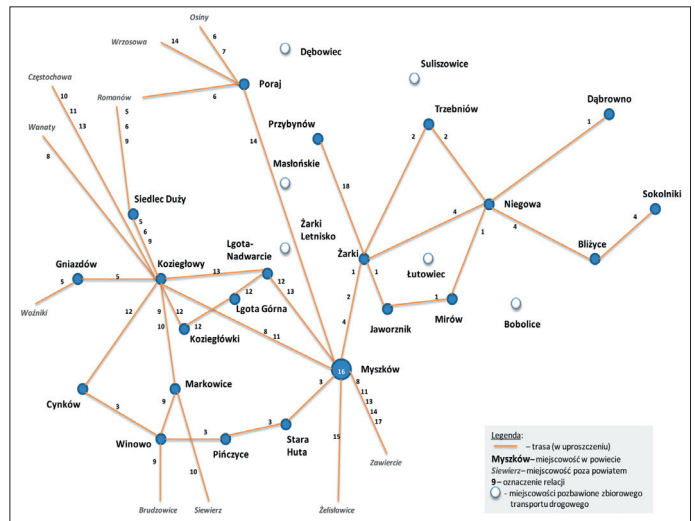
Osiny
6
7
Wrzosowa
14
Dębowiec
Poraj
6
Romanów
5
6
9
Częstochowa
10
11
13
Wanaty
8
Suliszowice
Trzebniów
2
2
Dąbrowno
1
Przybynów
14
Masłońskie
18
Siedlec Duży
5
6
9
Żarki Letnisko
Niegowa
4
4
1
Sokolniki
4
Lgota-Nadwarcie
Gniazdów
5
5
Koziegłowy
13
12
13
Żarki
1
1
Łutowiec
Bliżyce
Woźniki
12
9
10
12
12
12
Lgota Górna
Koziegłówki
8
11
2
4
Jaworznik
1
Mirów
Bobolice
Cynków
3
Markowice
9
3
16
Myszków
8
11
13
14
17
Winowo
3
Pińczyce
3
Stara Huta
15
9
10
Brudzowice
Siewierz
Żelisłowice
Zawiercie
Legenda:
– trasa (w uproszczeniu)
Myszków– miejscowość w powiecie
Siewierz– miejscowość poza powiatem
9 – oznaczenie relacji
- miejscowości pozbawione zbiorowego transportu drogowego